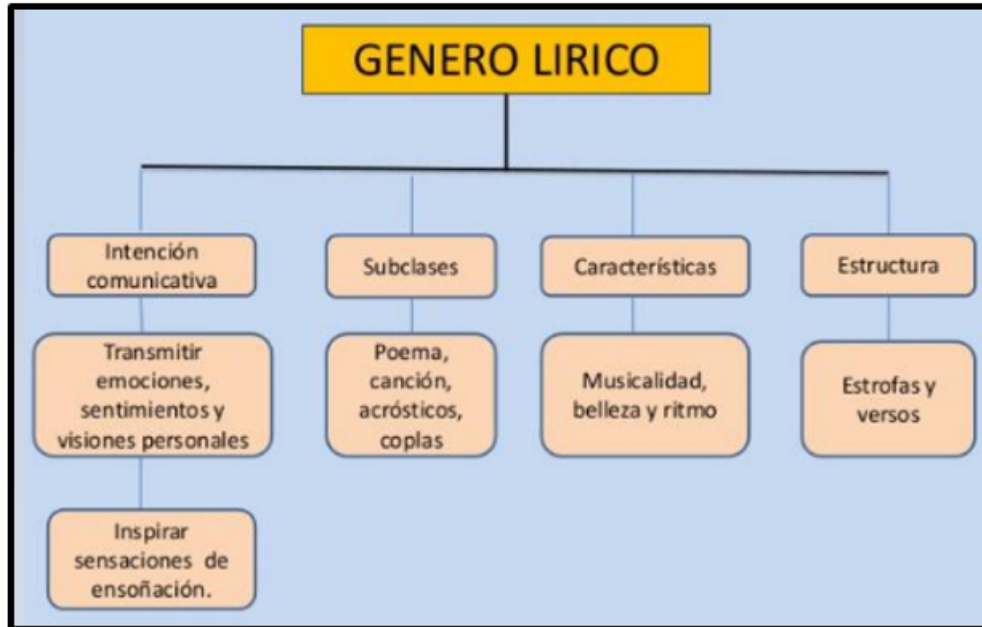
GENERO LIRICO

Intención comunicativa

Transmitir emociones, sentimientos y visiones personales

Inspirar sensaciones de ensoñación.

Subclases

Poema, canción, acrósticos, coplas

Características

Musicalidad, belleza y ritmo

Estructura

Estrofas y versos